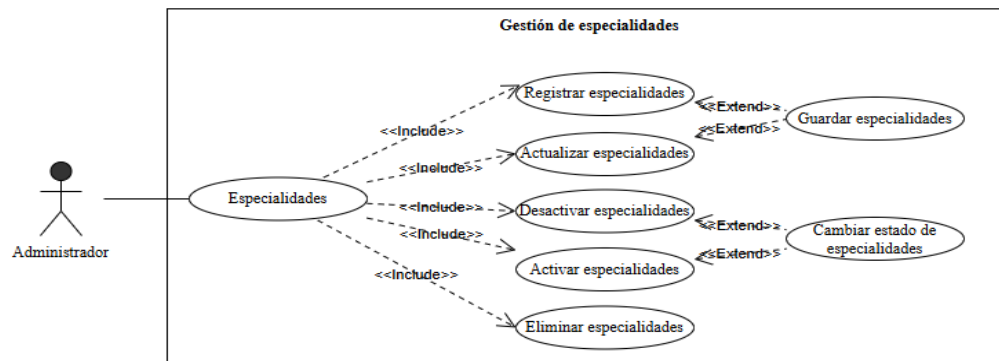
Gestión de especialidades

Administrador

Especialidades

<<Include>>

<<Include>>

<<Include>>

<<Include>>

<<Include>>

Registrar especialidades

Actualizar especialidades

Desactivar especialidades

Activar especialidades

Eliminar especialidades

<<Extend>>

<<Extend>>

<<Extend>>

<<Extend>>

Guardar especialidades

Cambiar estado de especialidades